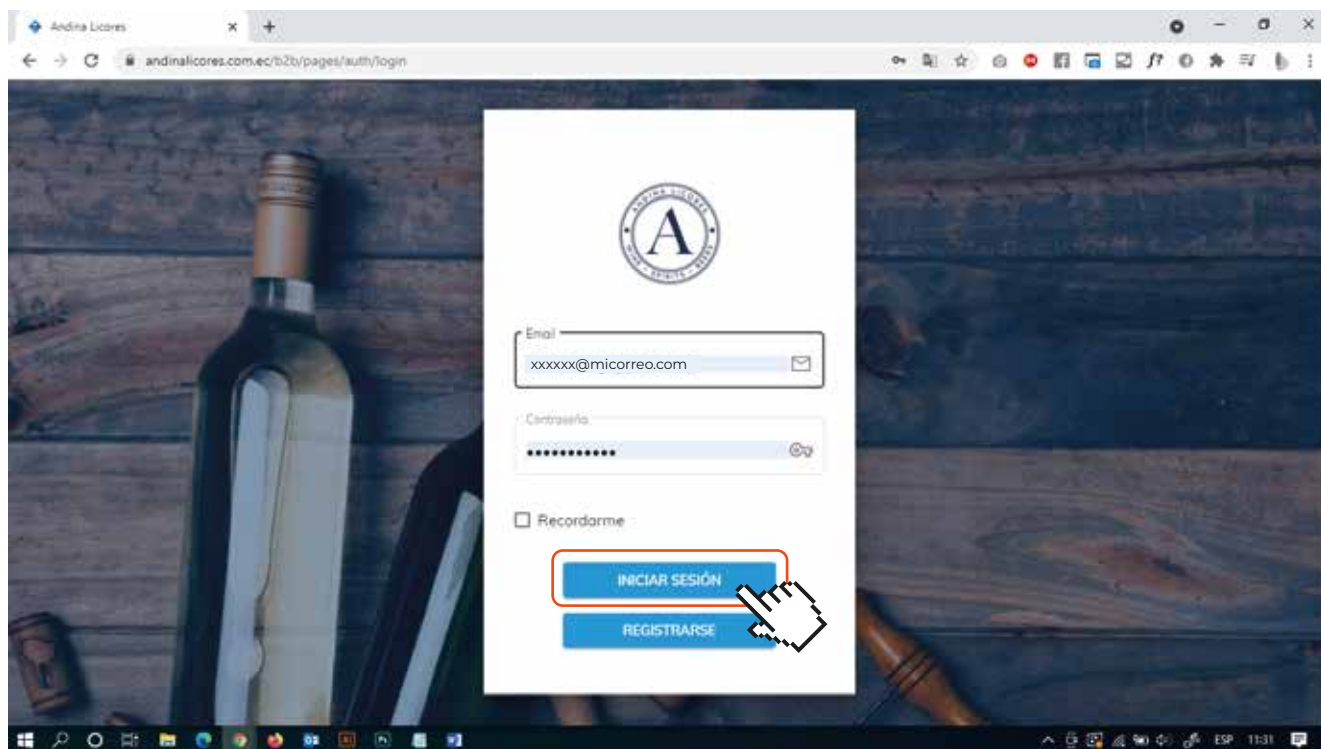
Andina Licores

andinalicores.com.ec/b2b/pages/auth/login

A

ANDINA LICORES

WINE · SPIRITS · BEERS

Email
xxxxxx@micorreo.com

Contraseña
••••••••••••

Recordarme

INICIAR SESIÓN

REGISTRARSE

ESP 11:31